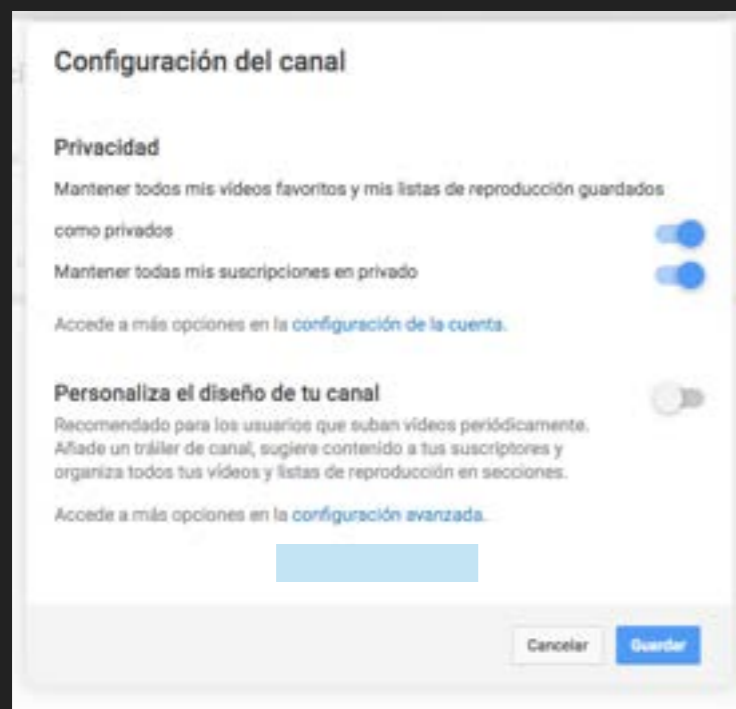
Configuración del canal

Privacidad

Mantener todos mis vídeos favoritos y mis listas de reproducción guardados como privados

Mantener todas mis suscripciones en privado

Accede a más opciones en la configuración de la cuenta.

Personaliza el diseño de tu canal

Recomendado para los usuarios que suban vídeos periódicamente. Añade un tráiler de canal, sugiere contenido a tus suscriptores y organiza todos tus vídeos y listas de reproducción en secciones.

Accede a más opciones en la configuración avanzada.

Cancelar Guardar